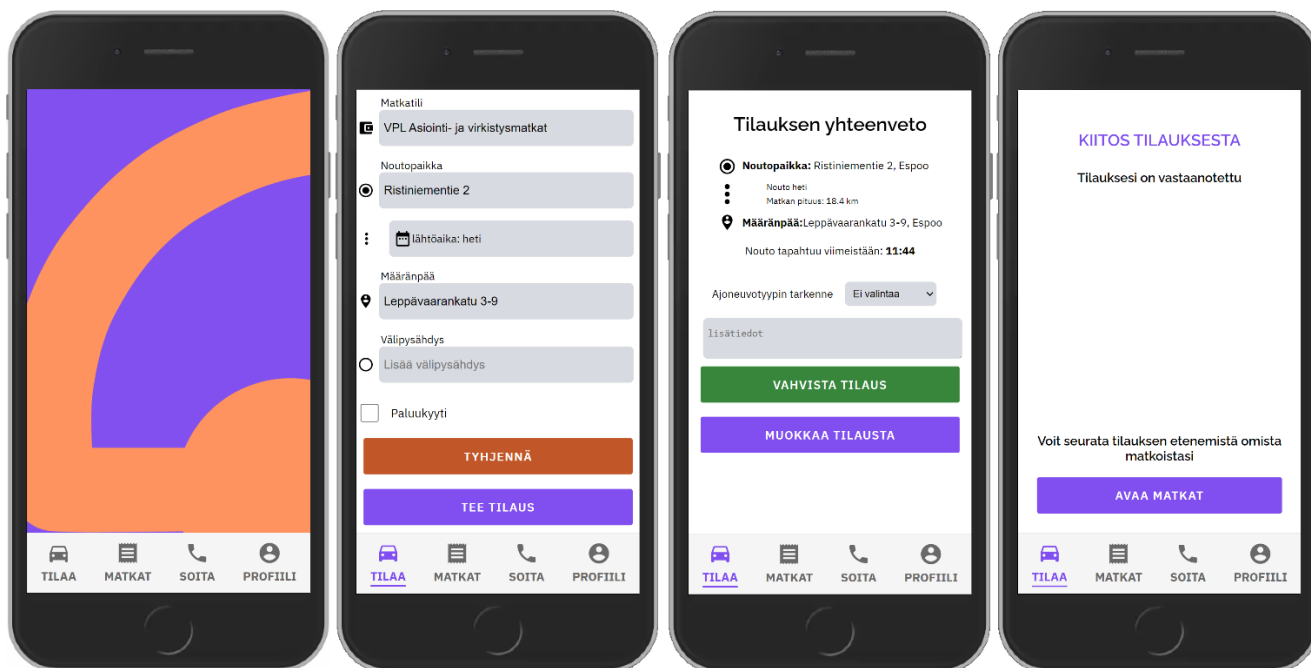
TILAA MATKAT SOITA PROFIILI

Matkatili
VPL Asiointi- ja virkistysmatkat
Noutopaikka
Ristiniementie 2
lähtöaika: heti
Määränpää
Leppävaarankatu 3-9
Välipysähdys
Lisää välipysähdys
Paluukyyti
TYHJENNÄ
TEE TILAUS
TILAA MATKAT SOITA PROFIILI

Tilauksen yhteenveto
Noutopaikka: Ristiniementie 2, Espoo
Nouto heti
Matkan pituus: 18.4 km
Määränpää: Leppävaarankatu 3-9, Espoo
Nouto tapahtuu viimeistään: 11:44
Ajoneuvotyypin tarkenne Ei valintaa
lisätiedot
VAHVISTA TILAUS
MUOKKAA TILAUSTA
TILAA MATKAT SOITA PROFIILI

KIITOS TILAUKSESTA
Tilauksesi on vastaanotettu
Voit seurata tilauksen etenemistä omista matkoistasi
AVAA MATKAT
TILAA MATKAT SOITA PROFIILI